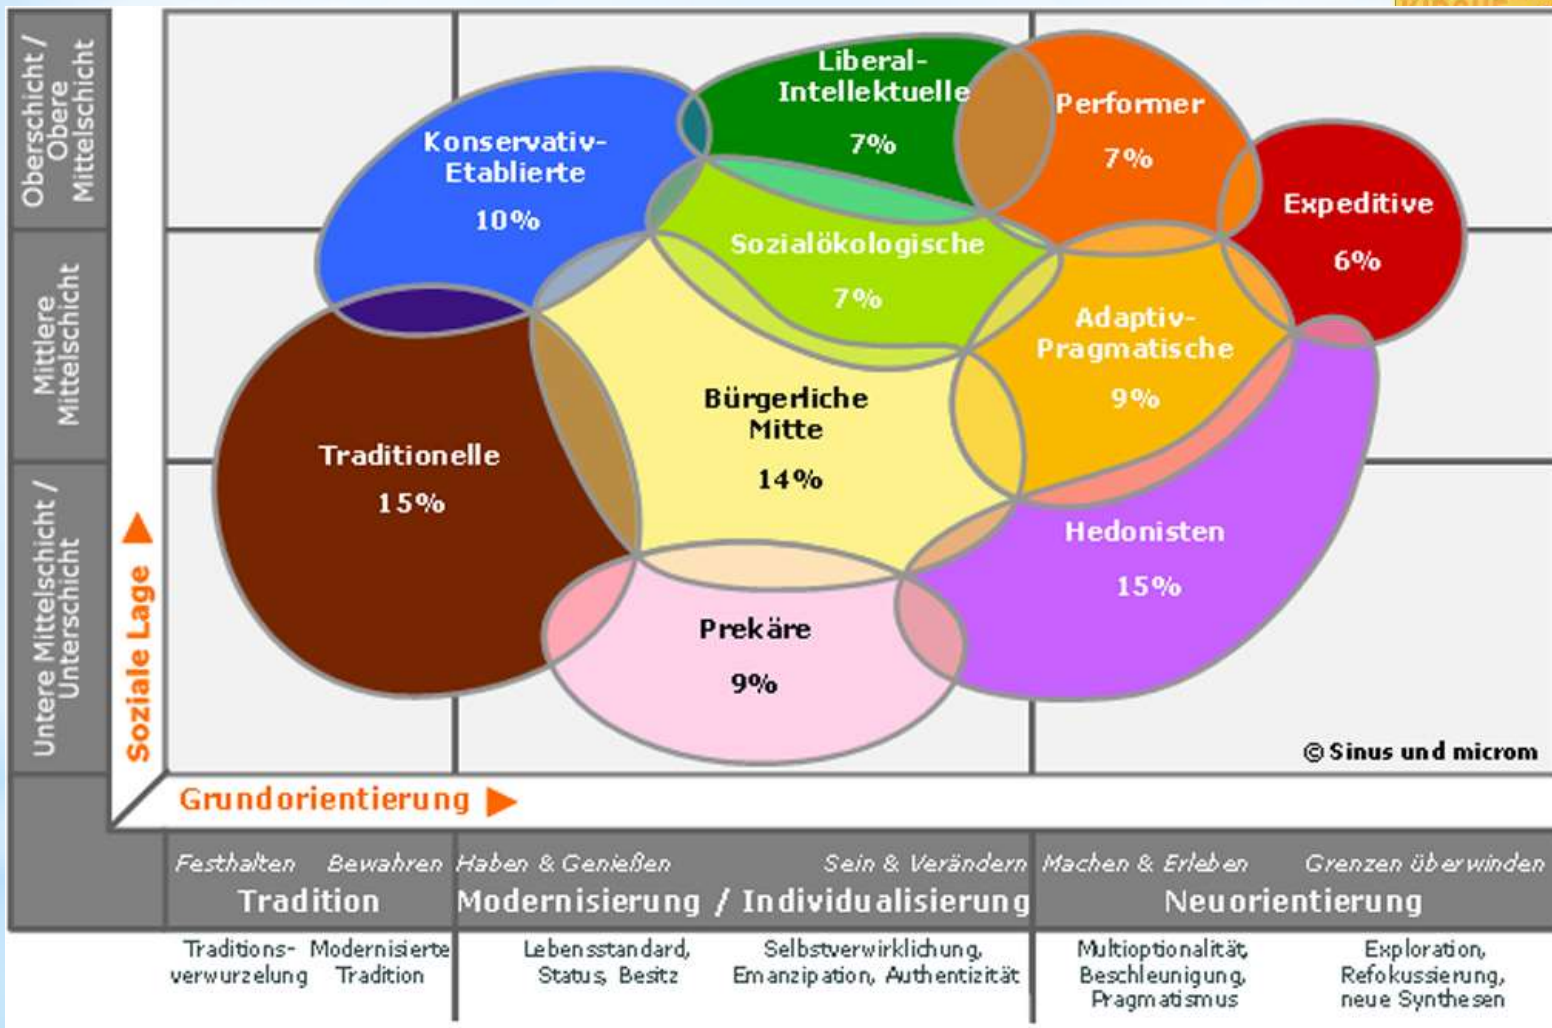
Oberschicht / Obere Mittelschicht

Mittlere Mittelschicht

Untere Mittelschicht / Unterschicht

Soziale Lage

Liberal-Intellektuelle
7%

Performer
7%

Konservativ-Etablierte
10%

Expeditive
6%

Sozialökologische
7%

Adaptiv-Pragmatische
9%

Bürgerliche Mitte
14%

Traditionelle
15%

Hedonisten
15%

Prekäre
9%

© Sinus und microm

Grundorientierung

| Festhalten | Bewahren | Haben & Genießen | Sein & Verändern | Machen & Erleben | Grenzen überwinden |
|---|---|---|---|---|---|
| Tradition | | Modernisierung / Individualisierung | | Neuorientierung | |
| Traditionsverwurzelung | Modernisierte Tradition | Lebensstandard, Status, Besitz | Selbstverwirklichung, Emanzipation, Authentizität | Multioptionalität, Beschleunigung, Pragmatismus | Exploration, Refokussierung, neue Synthesen |